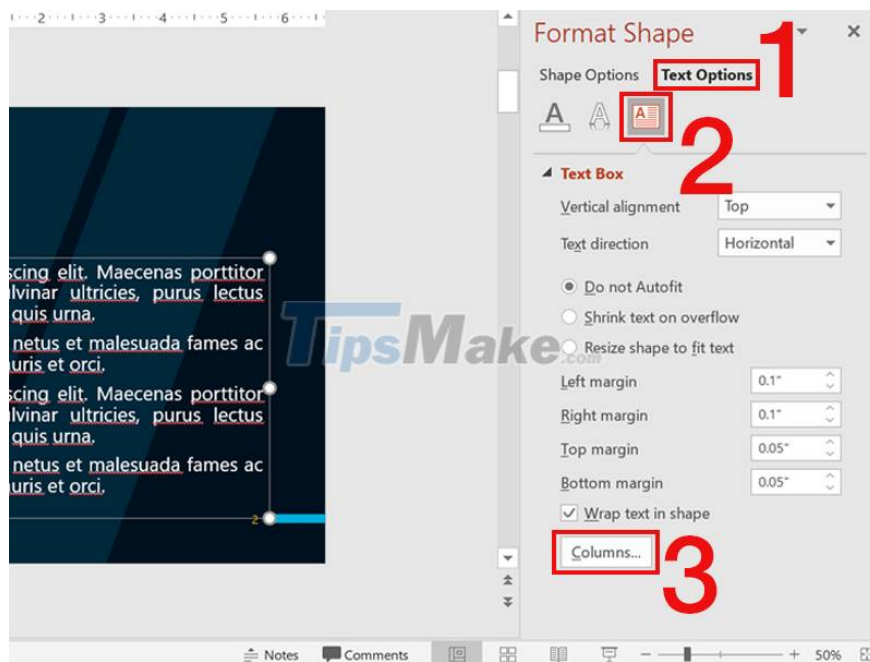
2 · 3 · 4 · 5 · 6

scing elit. Maecenas porttitor lvinar ultricies, purus lectus quis urna.

netus et malesuada fames ac uris et orci.

scing elit. Maecenas porttitor lvinar ultricies, purus lectus quis urna.

netus et malesuada fames ac uris et orci.

TipsMake.com

Format Shape

1

Shape Options Text Options

2

Text Box

Vertical alignment Top

Text direction Horizontal

Do not Autofit

Shrink text on overflow

Resize shape to fit text

Left margin 0.1"

Right margin 0.1"

Top margin 0.05"

Bottom margin 0.05"

Wrap text in shape

Columns...

3

Notes Comments 50%